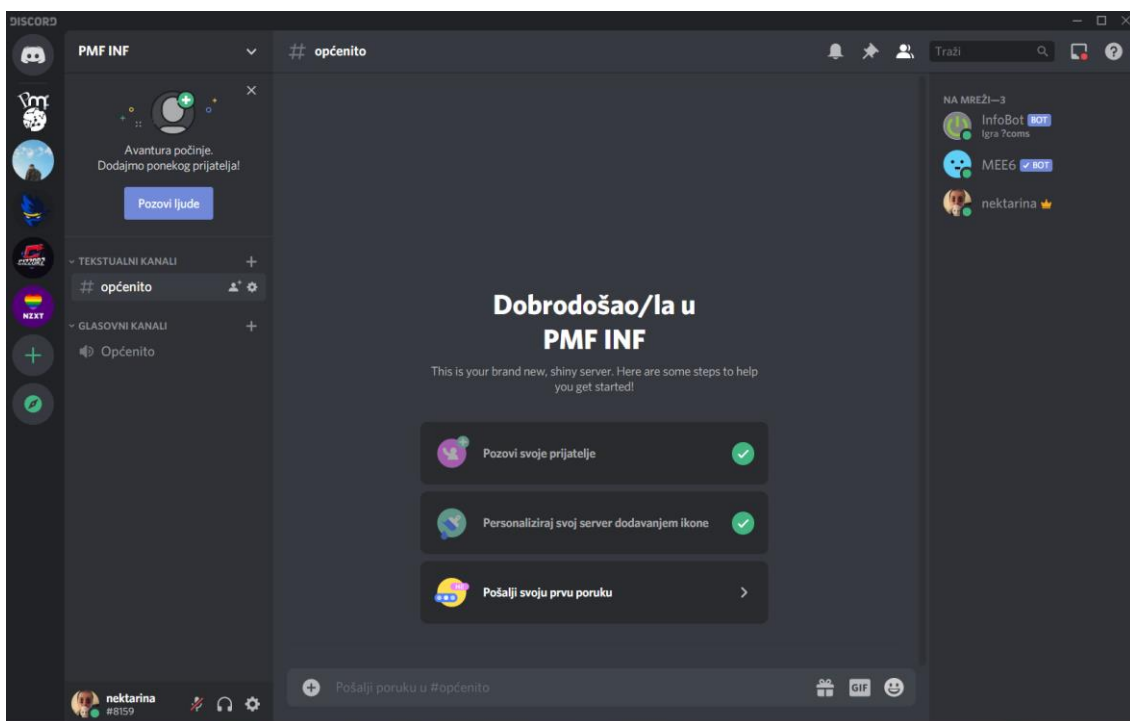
DISCORD

PMF INF

Avantura počinje.
Dodajmo ponekog prijatelja!

Pozovi ljude

TEKSTUALNI KANALI

# općenito

GLASOVNI KANALI

Općenito

nektarina
#8159

# općenito

Traži

Dobrodošao/la u
PMF INF

This is your brand new, shiny server. Here are some steps to help you get started!

Pozovi svoje prijatelje

Personaliziraj svoj server dodavanjem ikone

Pošalji svoju prvu poruku

Pošalji poruku u #općenito

GIF

NA MREŽI—3

InfoBot BOT
Igra ?coms

MEE6 BOT

nektarina